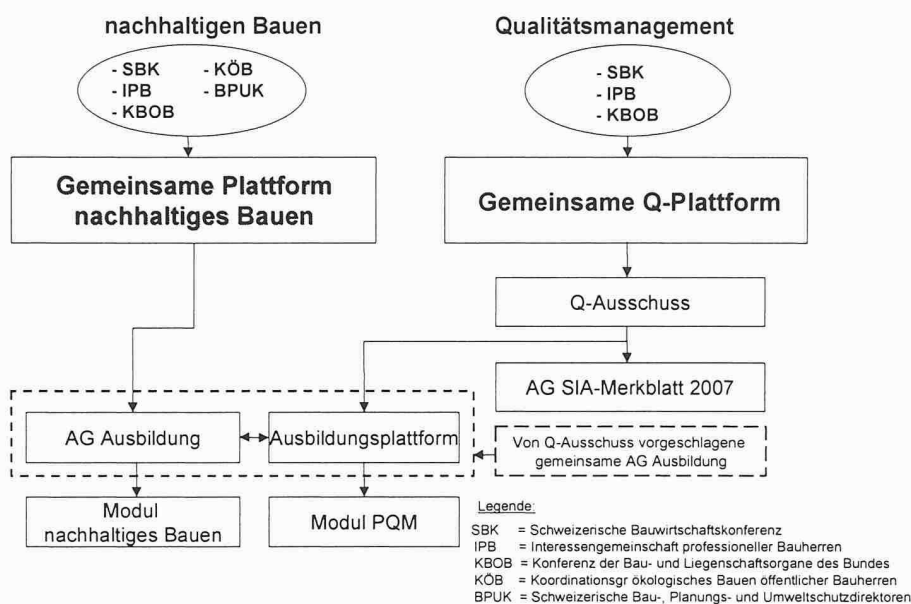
nachhaltigen Bauen

- SBK
- IPB
- KBOB
- KÖB
- BPUK

Gemeinsame Plattform nachhaltiges Bauen

Qualitätsmanagement

- SBK
- IPB
- KBOB

Gemeinsame Q-Plattform

Q-Ausschuss

AG SIA-Merkblatt 2007

AG Ausbildung

Ausbildungsplattform

Von Q-Ausschuss vorgeschlagene gemeinsame AG Ausbildung

Modul nachhaltiges Bauen

Modul PQM

Legende:

SBK = Schweizerische Bauwirtschaftskonferenz
IPB = Interessengemeinschaft professioneller Bauherren
KBOB = Konferenz der Bau- und Liegenschaftsorgane des Bundes
KÖB = Koordinationsgr ökologisches Bauen öffentlicher Bauherren
BPUK = Schweizerische Bau-, Planungs- und Umweltschutzdirektoren